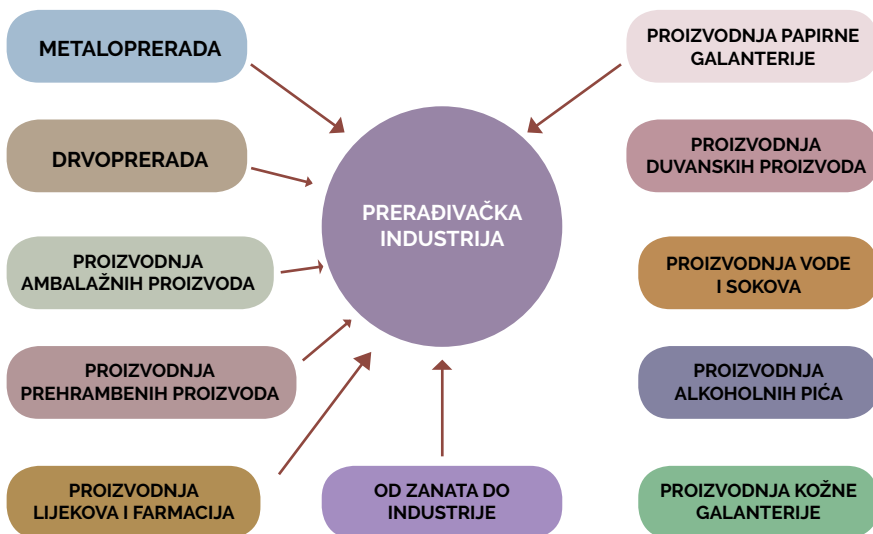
METALOPRERADA

DRVOPRERADA

PROIZVODNJA AMBALAŽNIH PROIZVODA

PROIZVODNJA PREHRAMBENIH PROIZVODA

PROIZVODNJA LIJEKOVA I FARMACIJA

PRERAĐIVAČKA INDUSTRIJA

OD ZANATA DO INDUSTRIJE

PROIZVODNJA PAPIRNE GALANTERIJE

PROIZVODNJA DUVANSKIH PROIZVODA

PROIZVODNJA VODE I SOKOVA

PROIZVODNJA ALKOHOLNIH PIĆA

PROIZVODNJA KOŽNE GALANTERIJE